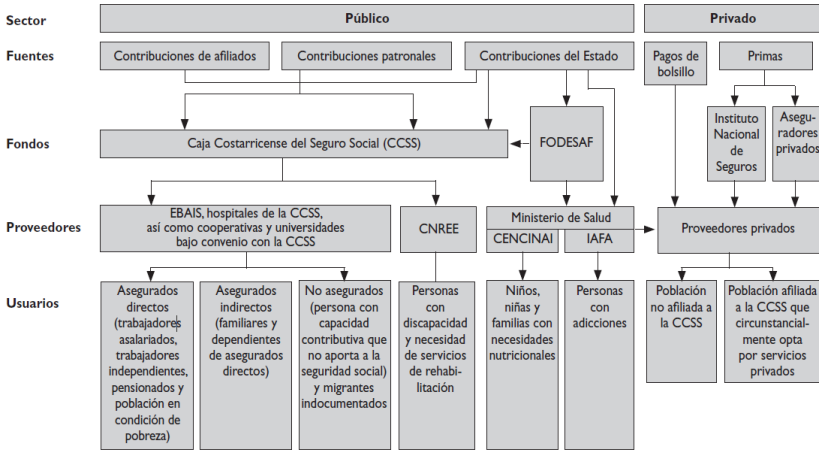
Sector

Público

Privado

Fuentes

Contribuciones de afiliados

Contribuciones patronales

Contribuciones del Estado

Pagos de bolsillo

Primas

Instituto Nacional de Seguros

Aseguradores privados

Fondos

Caja Costarricense del Seguro Social (CCSS)

FODESAF

Proveedores

EBAIS, hospitales de la CCSS, así como cooperativas y universidades bajo convenio con la CCSS

CNREE

Ministerio de Salud

CENCINAI

IAFA

Proveedores privados

Usuarios

Asegurados directos (trabajadores asalariados, trabajadores independientes, pensionados y población en condición de pobreza)

Asegurados indirectos (familiares y dependientes de asegurados directos)

No asegurados (persona con capacidad contributiva que no aporta a la seguridad social) y migrantes indocumentados

Personas con discapacidad y necesidad de servicios de rehabilitación

Niños, niñas y familias con necesidades nutricionales

Personas con adicciones

Población no afiliada a la CCSS

Población afiliada a la CCSS que circunstancialmente opta por servicios privados